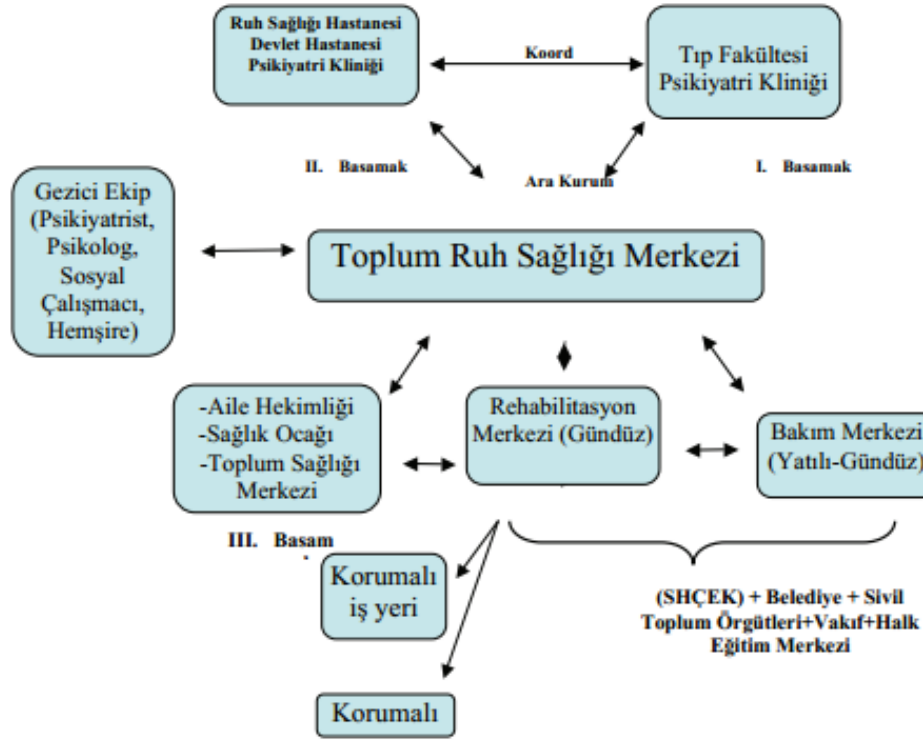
Ruh Sağlığı Hastanesi
Devlet Hastanesi
Psikiyatri Kliniği

Koord

Tıp Fakültesi
Psikiyatri Kliniği

II. Basamak

Ara Kurum

I. Basamak

Gezici Ekip
(Psikiyatrist,
Psikolog,
Sosyal
Çalışmacı,
Hemşire)

Toplum Ruh Sağlığı Merkezi

-Aile Hekimliği
-Sağlık Ocağı
-Toplum Sağlığı
Merkezi

Rehabilitasyon
Merkezi (Gündüz)

Bakım Merkezi
(Yatılı-Gündüz)

III. Basam

Korumalı
iş yeri

(SHÇEK) + Belediye + Sivil
Toplum Örgütleri+Vakıf+Halk
Eğitim Merkezi

Korumalı